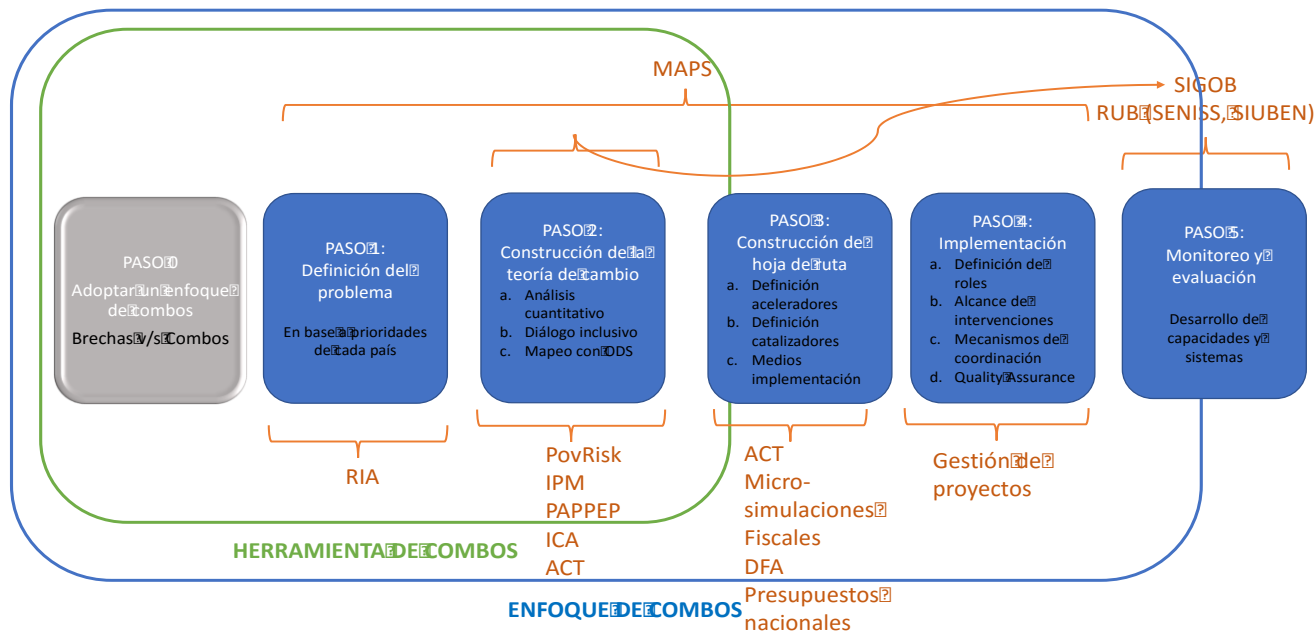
MAPS

SIGOB
RUB (SENISS, SIUBEN)

PASO 0
Adoptar un enfoque de combos
Brechas v/s Combos

PASO 1:
Definición del problema
En base a prioridades de cada país

PASO 2:
Construcción de la teoría de cambio
a. Análisis cuantitativo
b. Diálogo inclusivo
c. Mapeo con ODS

PASO 3:
Construcción de hoja de ruta
a. Definición aceleradores
b. Definición catalizadores
c. Medios implementación

PASO 4:
Implementación
a. Definición de roles
b. Alcance de intervenciones
c. Mecanismos de coordinación
d. Quality Assurance

PASO 5:
Monitoreo y evaluación
Desarrollo de capacidades y sistemas

RIA

PovRisk
IPM
PAPPEP
ICA
ACT

ACT
Micro-simulaciones
Fiscales
DFA
Presupuestos nacionales

Gestión de proyectos

HERRAMIENTA DE COMBOS

ENFOQUE DE COMBOS